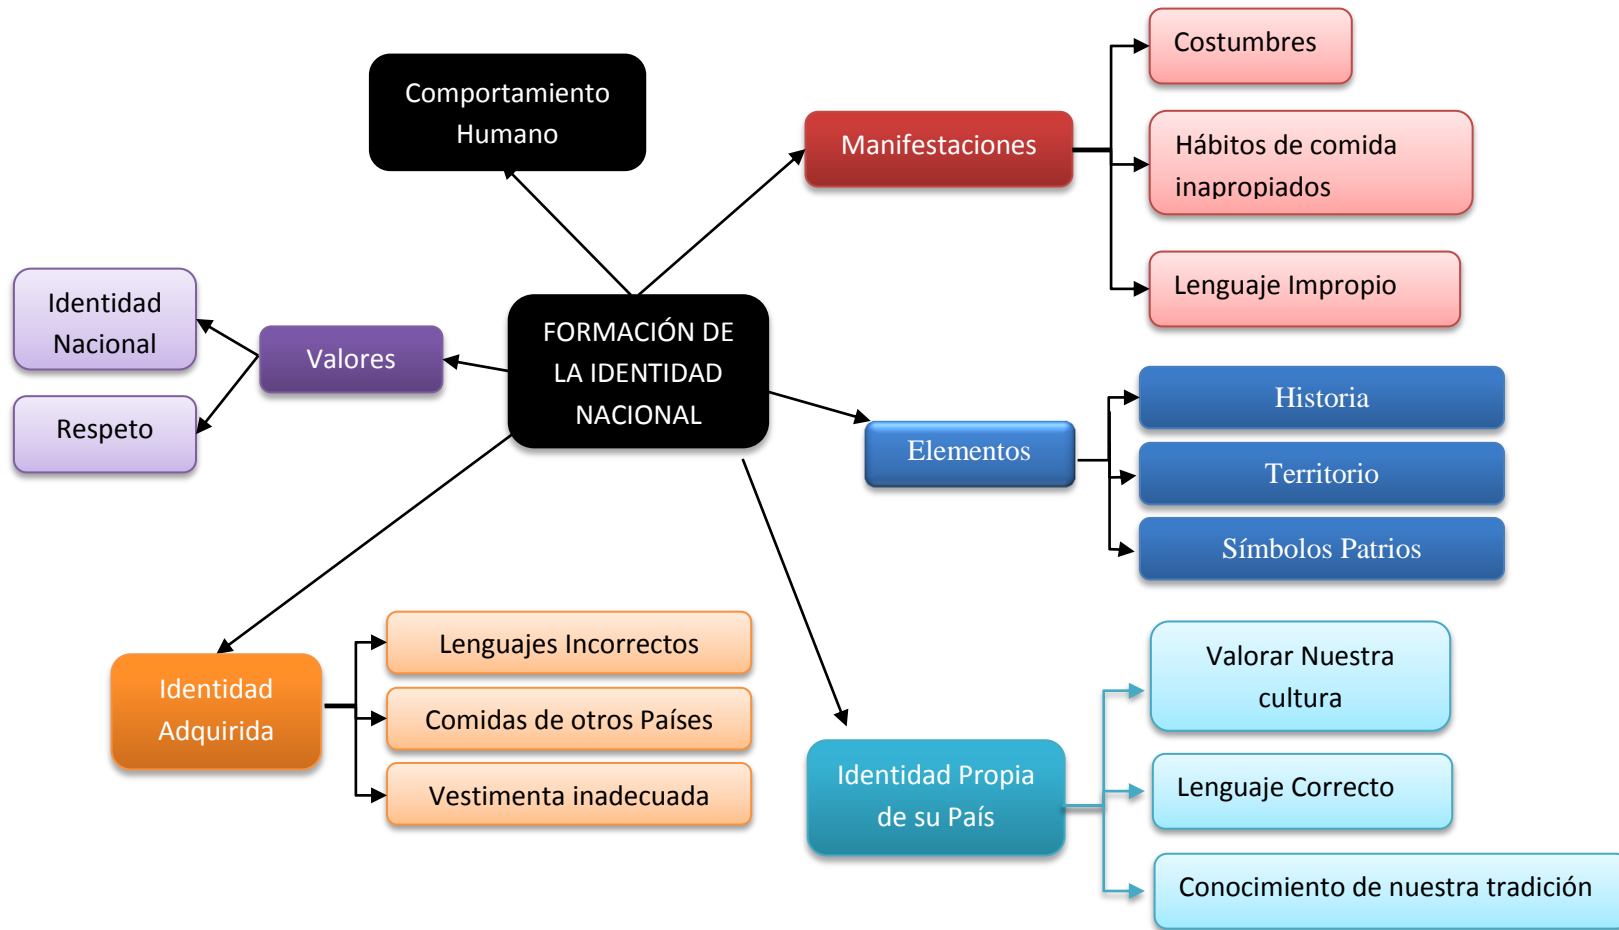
FORMACIÓN DE LA IDENTIDAD NACIONAL

Comportamiento Humano

Manifestaciones

Costumbres

Hábitos de comida inapropiados

Lenguaje Impropio

Valores

Identidad Nacional

Respeto

Elementos

Historia

Territorio

Símbolos Patrios

Identidad Adquirida

Lenguajes Incorrectos

Comidas de otros Países

Vestimenta inadecuada

Identidad Propia de su País

Valorar Nuestra cultura

Lenguaje Correcto

Conocimiento de nuestra tradición